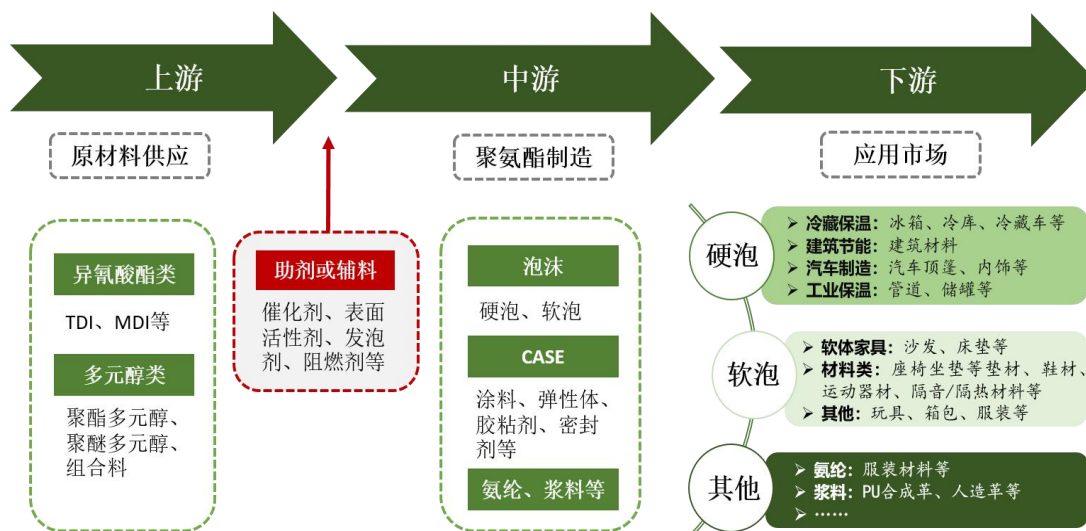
上游

中游

下游

原材料供应

聚氨酯制造

应用市场

异氰酸酯类

TDI、MDI等

多元醇类

聚酯多元醇、聚醚多元醇、组合料

助剂或辅料

催化剂、表面活性剂、发泡剂、阻燃剂等

泡沫

硬泡、软泡

CASE

涂料、弹性体、胶粘剂、密封剂等

氨纶、浆料等

硬泡

➢ 冷藏保温：冰箱、冷库、冷藏车等
➢ 建筑节能：建筑材料
➢ 汽车制造：汽车顶篷、内饰等
➢ 工业保温：管道、储罐等

软泡

➢ 软体家具：沙发、床垫等
➢ 材料类：座椅坐垫等垫材、鞋材、运动器材、隔音/隔热材料等
➢ 其他：玩具、箱包、服装等

其他

➢ 氨纶：服装材料等
➢ 浆料：PU合成革、人造革等
➢ ……